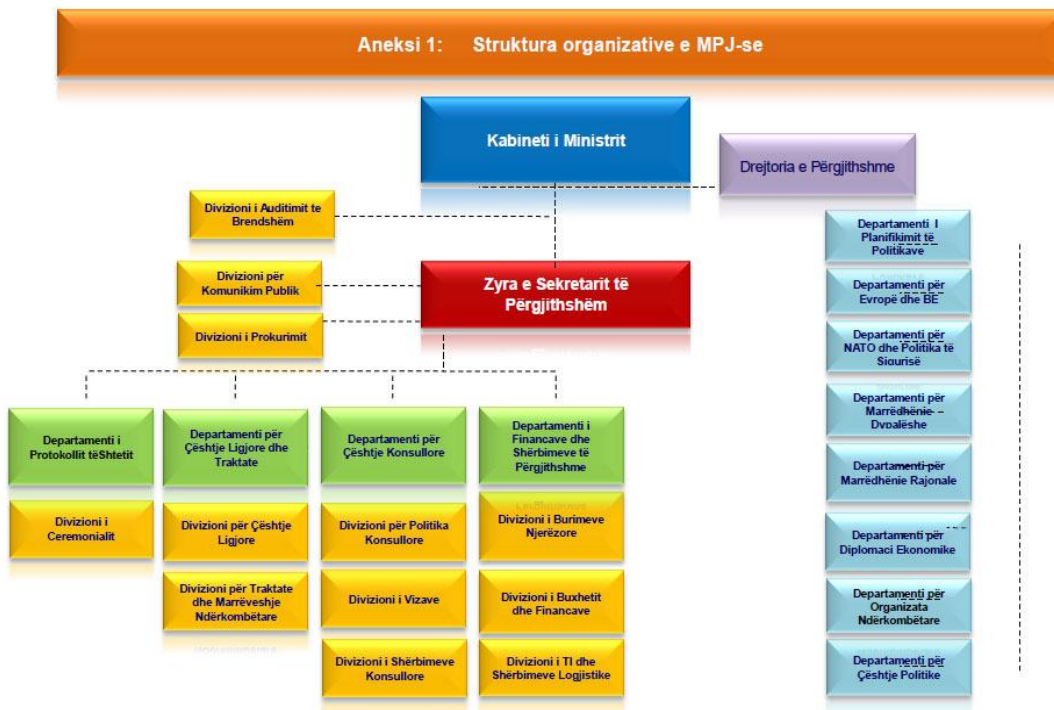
Aneksi 1: Struktura organizative e MPJ-se

Kabineti i Ministrit

Drejtoria e Përgjithshme

Divizioni i Auditimit te Brendshëm

Divizioni për Komunikim Publik

Zyra e Sekretarit të Përgjithshëm

Divizioni i Prokurimit

Departamenti i Protokollit tëShtetit

Divizioni i Ceremonialit

Departamenti për Çështje Ligjore dhe Traktate

Divizioni për Çështje Ligjore

Divizioni për Traktate dhe Marrëveshje Ndërkombëtare

Departamenti për Çështje Konsullore

Divizioni për Politika Konsullore

Divizioni i Vizave

Divizioni i Shërbimeve Konsullore

Departamenti i Financave dhe Shërbimeve të Përgjithshme

Divizioni i Burimeve Njerëzore

Divizioni i Buxhetit dhe Financave

Divizioni i TI dhe Shërbimeve Logjistike

Departamenti I Planifikimit të Politikave

Departamenti për Evropë dhe BE

Departamenti për NATO dhe Politika të Sigurisë

Departamenti për Marrëdhënie Dypalëshe

Departamenti për Marrëdhënie Rajonale

Departamenti për Diplomaci Ekonomike

Departamenti për Organizata Ndërkombëtare

Departamenti për Çështje Politike